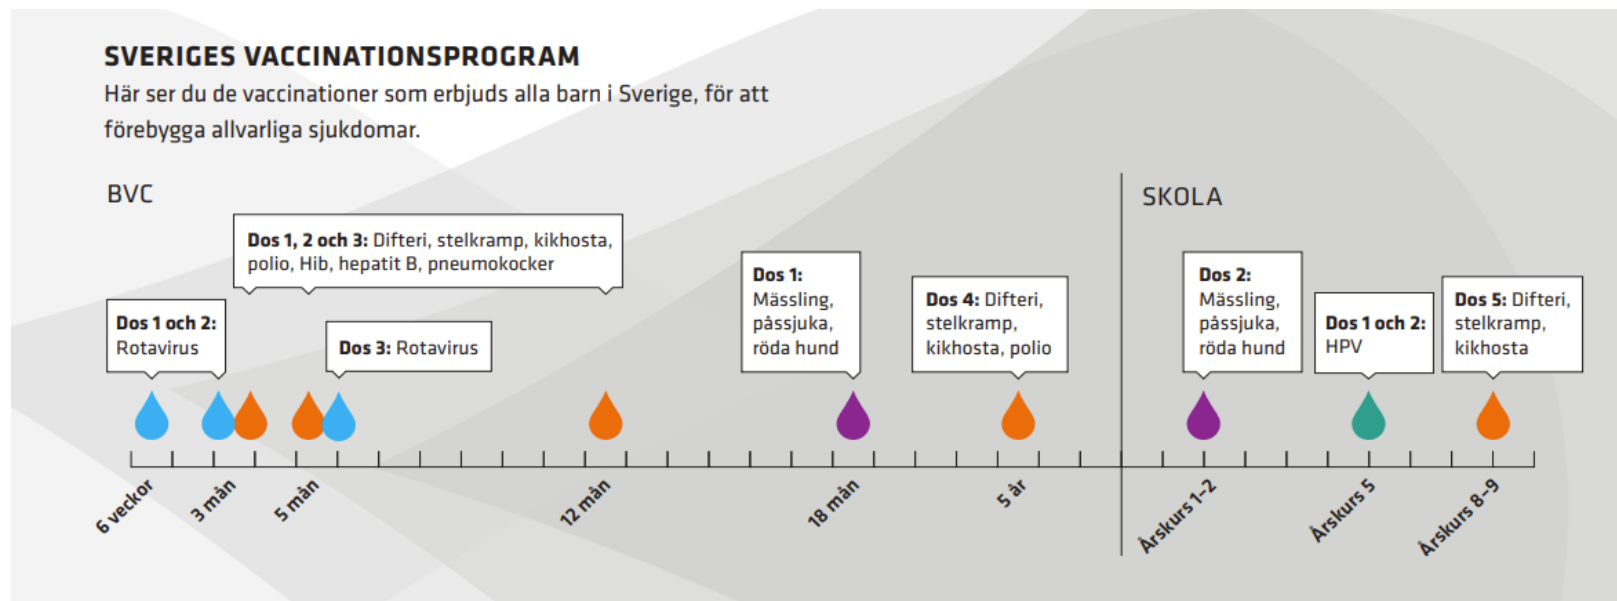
SVERIGES VACCINATIONSPROGRAM

Här ser du de vaccinationer som erbjuds alla barn i Sverige, för att förebygga allvarliga sjukdomar.

BVC

SKOLA

Dos 1, 2 och 3: Difteri, stelkramp, kikhosta, polio, Hib, hepatit B, pneumokocker

Dos 1 och 2: Rotavirus

Dos 3: Rotavirus

Dos 1: Mässling, påssjuka, röda hund

Dos 4: Difteri, stelkramp, kikhosta, polio

Dos 2: Mässling, påssjuka, röda hund

Dos 1 och 2: HPV

Dos 5: Difteri, stelkramp, kikhosta

6 veckor

3 mån

5 mån

12 mån

18 mån

5 år

Årskurs 1–2

Årskurs 5

Årskurs 8–9